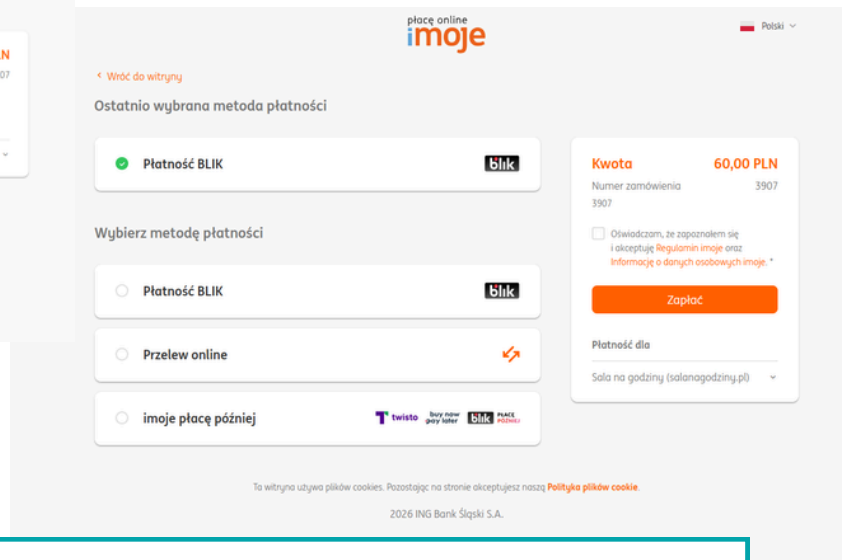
N
07

płacę online
imoje

Polski

< Wróć do witryny

Ostatnio wybrana metoda płatności

Płatność BLIK

blik

Wybierz metodę płatności

Płatność BLIK

blik

Przelew online

imoje płacę później

twisto buy now pay later blik PŁACĘ PÓŹNIEJ

Kwota 60,00 PLN

Numer zamówienia 3907

3907

Oświadczam, że zapoznałem się i akceptuję Regulamin imoje oraz Informacje o danych osobowych imoje. *

Zapłać

Płatność dla

Sala na godziny (salanagodziny.pl)

Ta witryna używa plików cookies. Pozostając na stronie akceptujesz naszą Polityka plików cookie.

2026 ING Bank Śląski S.A.